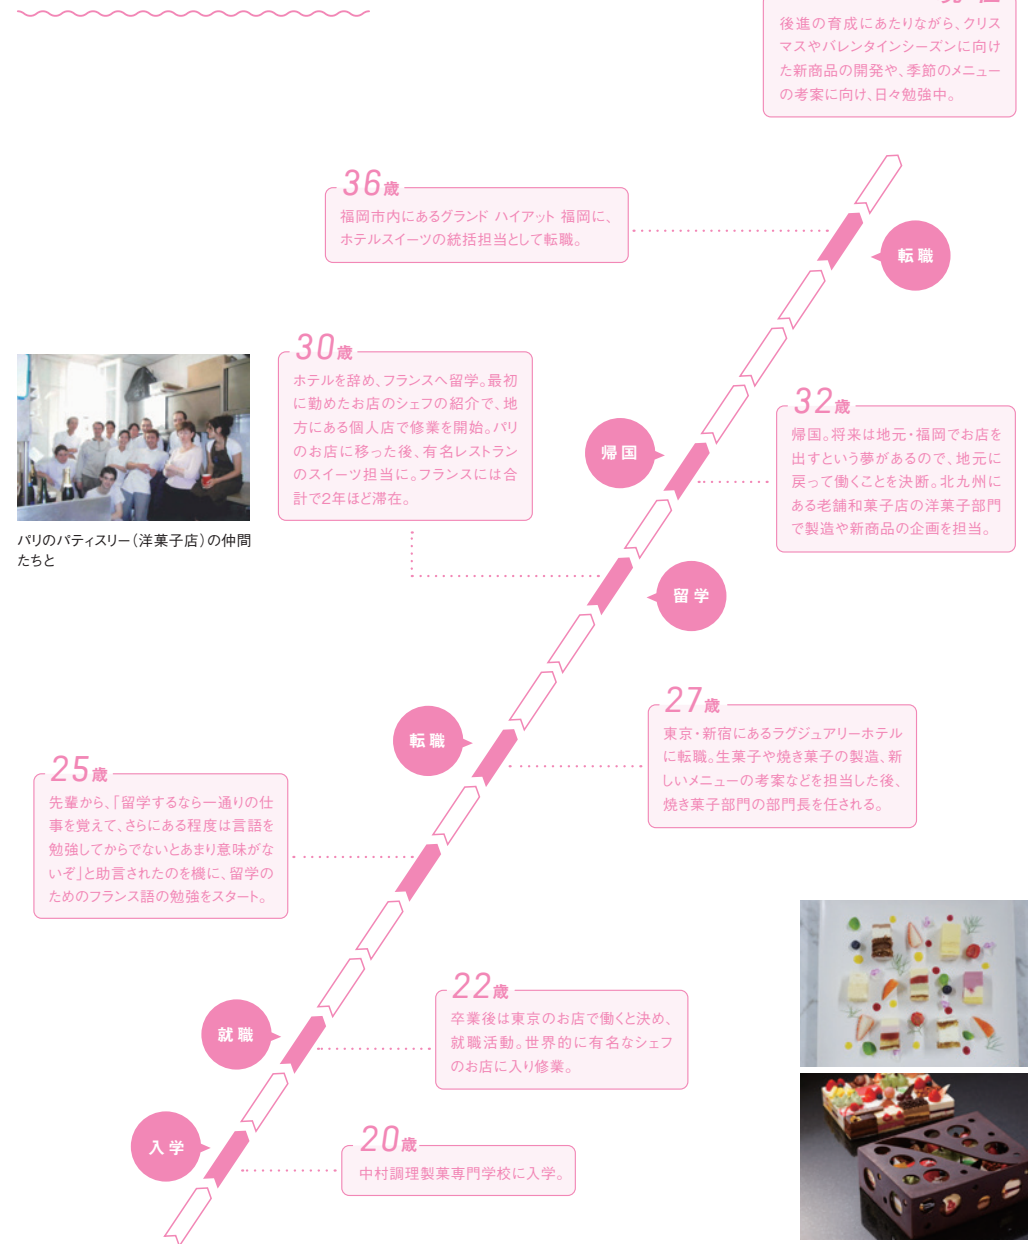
後進の育成にあたりながら、クリスマスやバレンタインシーズンに向けた新商品の開発や、季節のメニューの考案に向け、日々勉強中。

36歳
福岡市内にあるグランド ハイアット 福岡に、ホテルスイーツの統括担当として転職。

転職

30歳
ホテルを辞め、フランスへ留学。最初に勤めたお店のシェフの紹介で、地方にある個人店で修業を開始。パリのお店に移った後、有名レストランのスイーツ担当に。フランスには合計で2年ほど滞在。

パリのパティスリー（洋菓子店）の仲間たちと

帰国

32歳
帰国。将来は地元・福岡でお店を出すという夢があるので、地元に戻って働くことを決断。北九州にある老舗和菓子店の洋菓子部門で製造や新商品の企画を担当。

留学

27歳
東京・新宿にあるラグジュアリーホテルに転職。生菓子や焼き菓子の製造、新しいメニューの考案などを担当した後、焼き菓子部門の部門長を任される。

転職

25歳
先輩から、「留学するなら一通りの仕事を覚えて、さらにある程度は言語を勉強してからでないとあまり意味がないぞ」と助言されたのを機に、留学のためのフランス語の勉強をスタート。

22歳
卒業後は東京のお店で働くと決め、就職活動。世界的に有名なシェフのお店に入り修業。

就職

入学

20歳
中村調理製菓専門学校に入学。